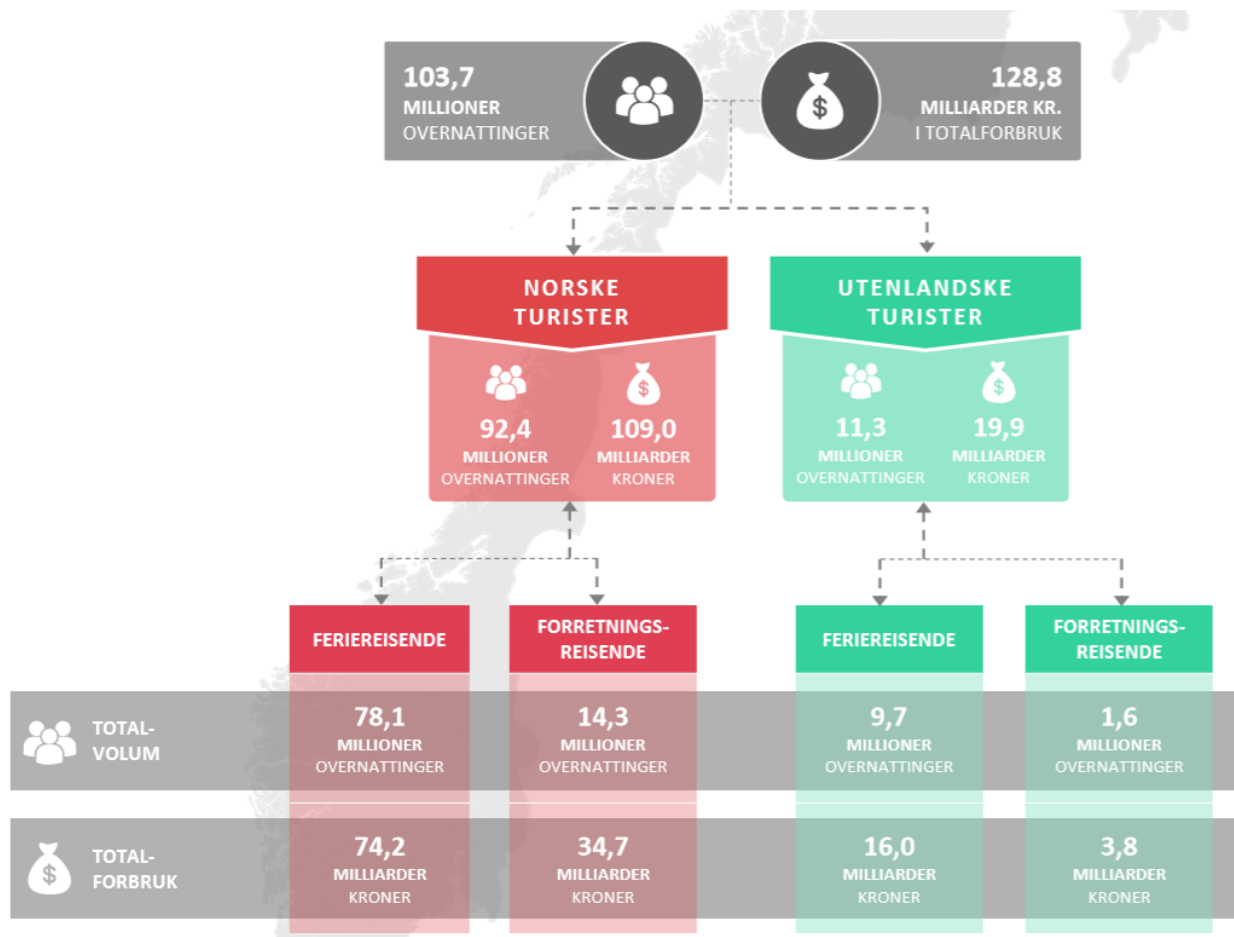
103,7
MILLIONER
OVERNATTINGER

128,8
MILLIARDER KR.
I TOTALFORBRUK

NORSKE TURISTER

92,4
MILLIONER
OVERNATTINGER

109,0
MILLIARDER
KRONER

UTENLANDSKE TURISTER

11,3
MILLIONER
OVERNATTINGER

19,9
MILLIARDER
KRONER

| | FERIEREISENDE | FORRETNINGSREISENDE | FERIEREISENDE | FORRETNINGSREISENDE |
|---|---|---|---|---|
| TOTALVOLUM | 78,1 MILLIONER OVERNATTINGER | 14,3 MILLIONER OVERNATTINGER | 9,7 MILLIONER OVERNATTINGER | 1,6 MILLIONER OVERNATTINGER |
| TOTALFORBRUK | 74,2 MILLIARDER KRONER | 34,7 MILLIARDER KRONER | 16,0 MILLIARDER KRONER | 3,8 MILLIARDER KRONER |